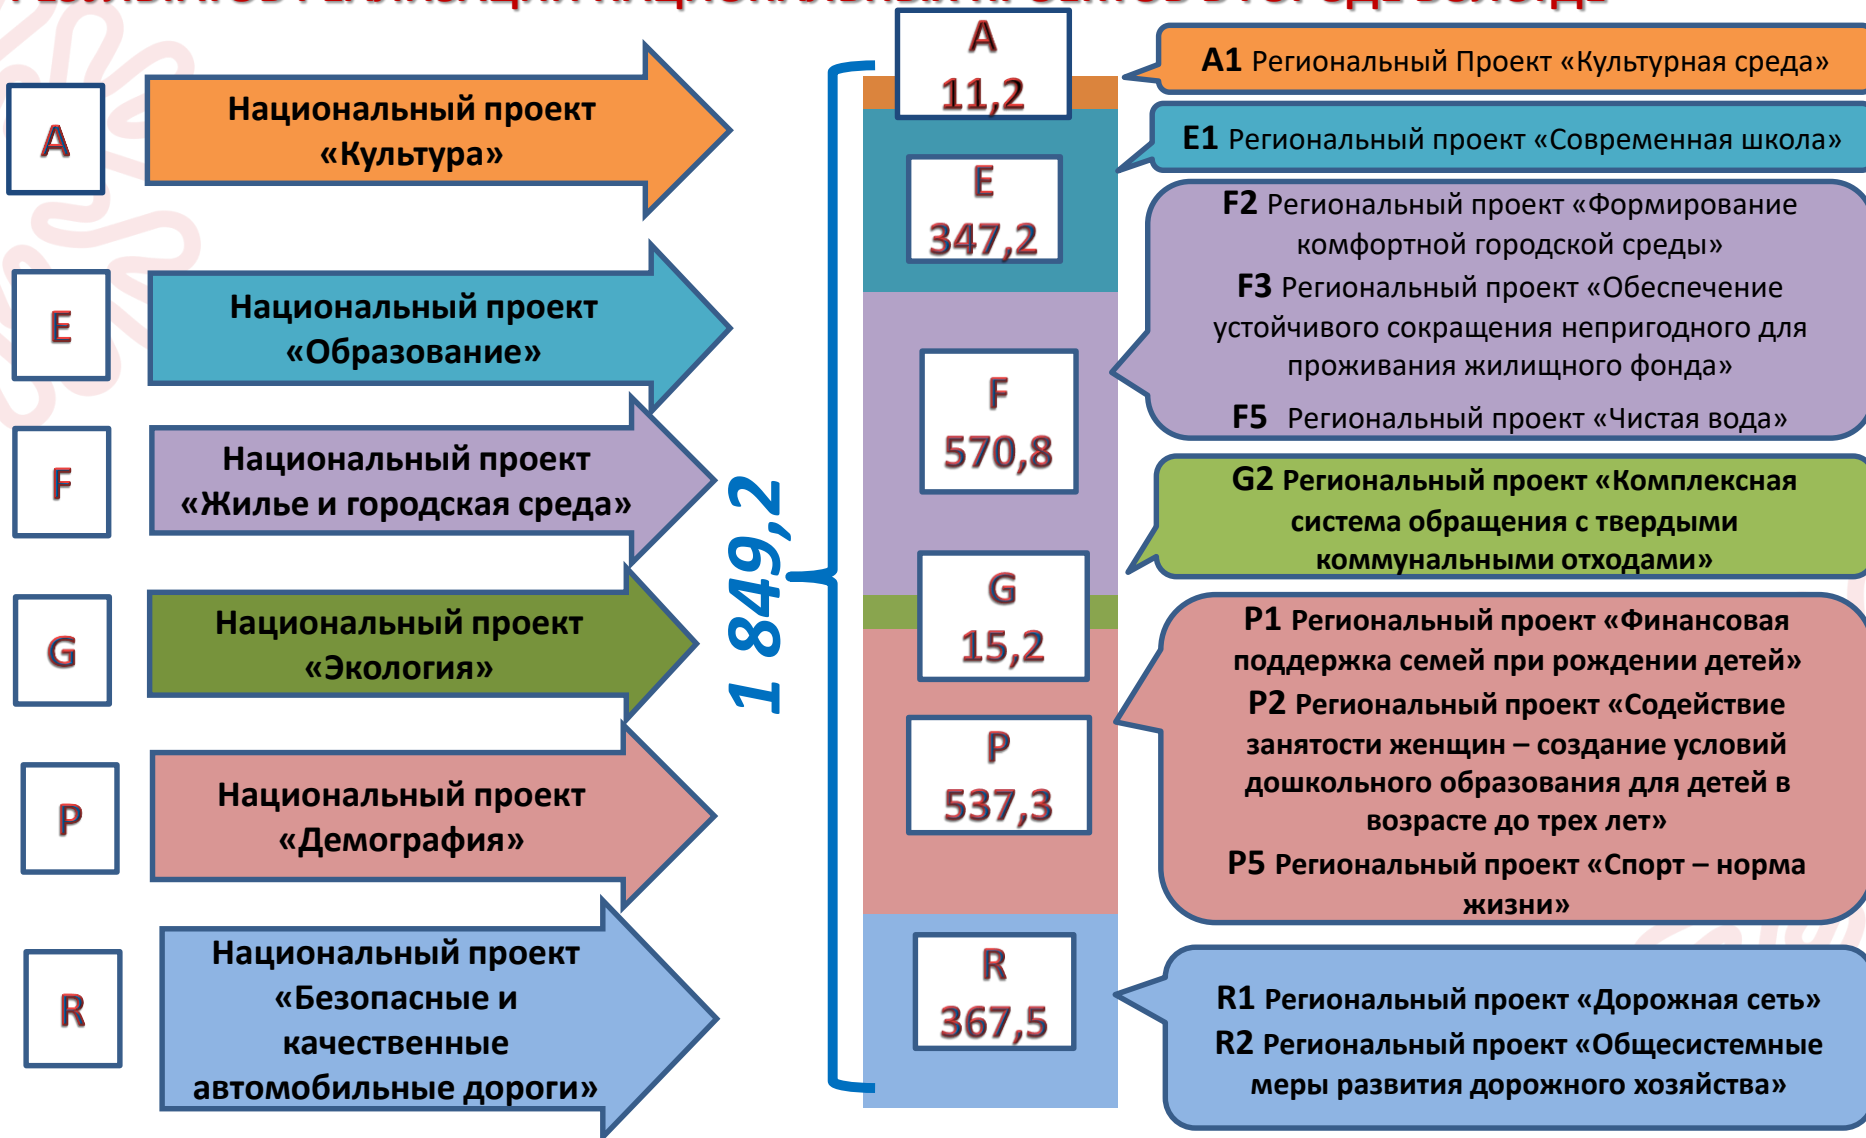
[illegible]

A

Национальный проект «Культура»

E

Национальный проект «Образование»

F

Национальный проект «Жилье и городская среда»

G

Национальный проект «Экология»

P

Национальный проект «Демография»

R

Национальный проект «Безопасные и качественные автомобильные дороги»

1 849,2

A
11,2

E
347,2

F
570,8

G
15,2

P
537,3

R
367,5

A1 Региональный Проект «Культурная среда»

E1 Региональный проект «Современная школа»

F2 Региональный проект «Формирование комфортной городской среды»

F3 Региональный проект «Обеспечение устойчивого сокращения непригодного для проживания жилищного фонда»

F5 Региональный проект «Чистая вода»

G2 Региональный проект «Комплексная система обращения с твердыми коммунальными отходами»

P1 Региональный проект «Финансовая поддержка семей при рождении детей»

P2 Региональный проект «Содействие занятости женщин – создание условий дошкольного образования для детей в возрасте до трех лет»

P5 Региональный проект «Спорт – норма жизни»

R1 Региональный проект «Дорожная сеть»

R2 Региональный проект «Общесистемные меры развития дорожного хозяйства»